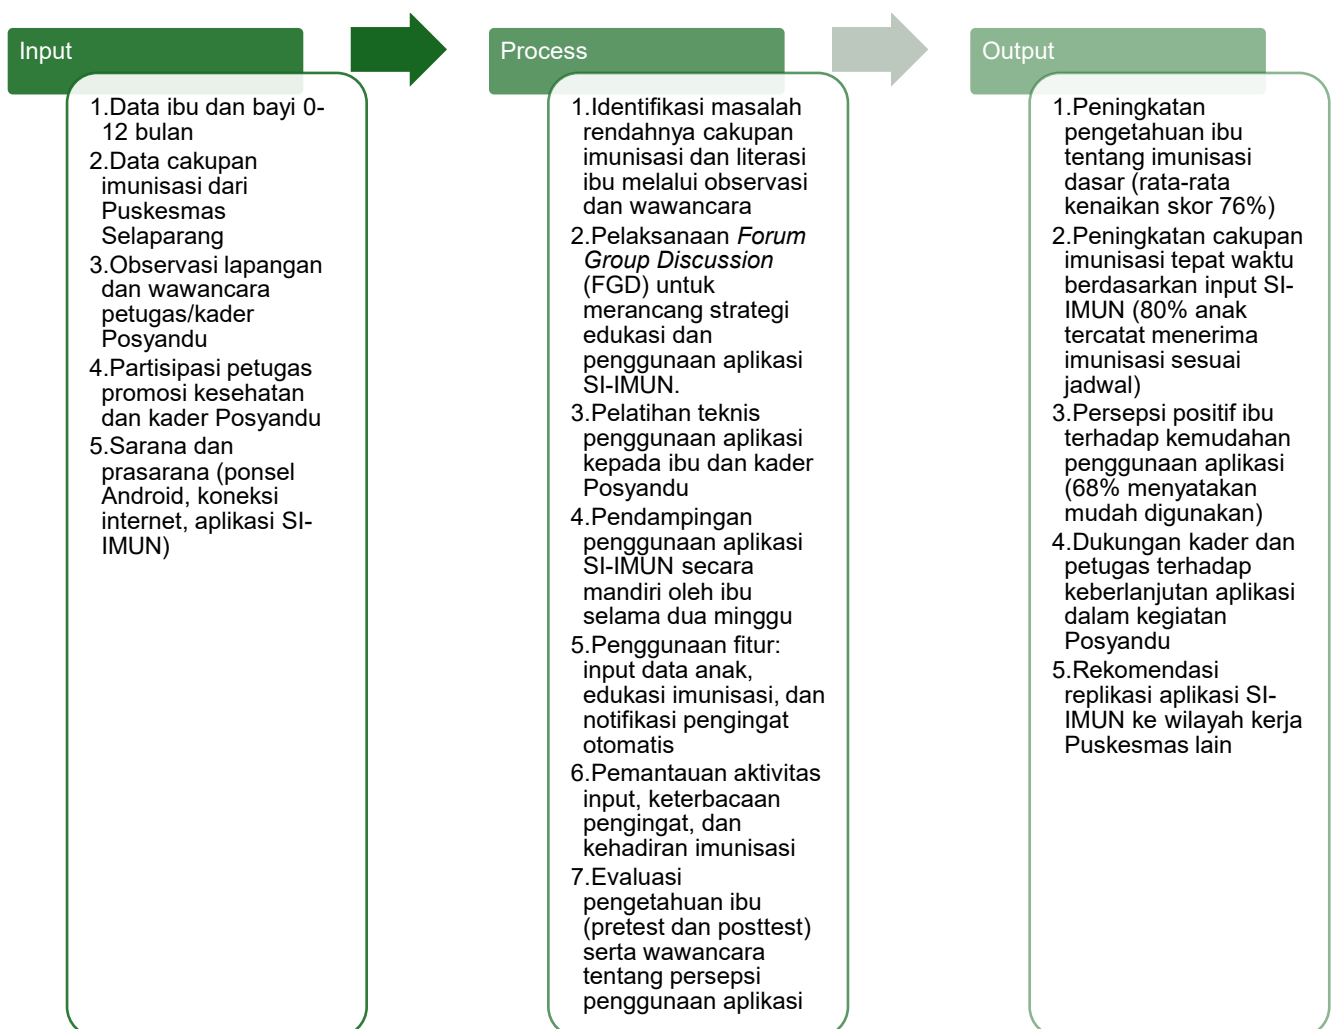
Input

1.Data ibu dan bayi 0-12 bulan
2.Data cakupan imunisasi dari Puskesmas Selaparang
3.Observasi lapangan dan wawancara petugas/kader Posyandu
4.Partisipasi petugas promosi kesehatan dan kader Posyandu
5.Sarana dan prasarana (ponsel Android, koneksi internet, aplikasi SI-IMUN)

Process

1.Identifikasi masalah rendahnya cakupan imunisasi dan literasi ibu melalui observasi dan wawancara
2.Pelaksanaan *Forum Group Discussion* (FGD) untuk merancang strategi edukasi dan penggunaan aplikasi SI-IMUN.
3.Pelatihan teknis penggunaan aplikasi kepada ibu dan kader Posyandu
4.Pendampingan penggunaan aplikasi SI-IMUN secara mandiri oleh ibu selama dua minggu
5.Penggunaan fitur: input data anak, edukasi imunisasi, dan notifikasi pengingat otomatis
6.Pemantauan aktivitas input, keterbacaan pengingat, dan kehadiran imunisasi
7.Evaluasi pengetahuan ibu (pretest dan posttest) serta wawancara tentang persepsi penggunaan aplikasi

Output

1.Peningkatan pengetahuan ibu tentang imunisasi dasar (rata-rata kenaikan skor 76%)
2.Peningkatan cakupan imunisasi tepat waktu berdasarkan input SI-IMUN (80% anak tercatat menerima imunisasi sesuai jadwal)
3.Persepsi positif ibu terhadap kemudahan penggunaan aplikasi (68% menyatakan mudah digunakan)
4.Dukungan kader dan petugas terhadap keberlanjutan aplikasi dalam kegiatan Posyandu
5.Rekomendasi replikasi aplikasi SI-IMUN ke wilayah kerja Puskesmas lain